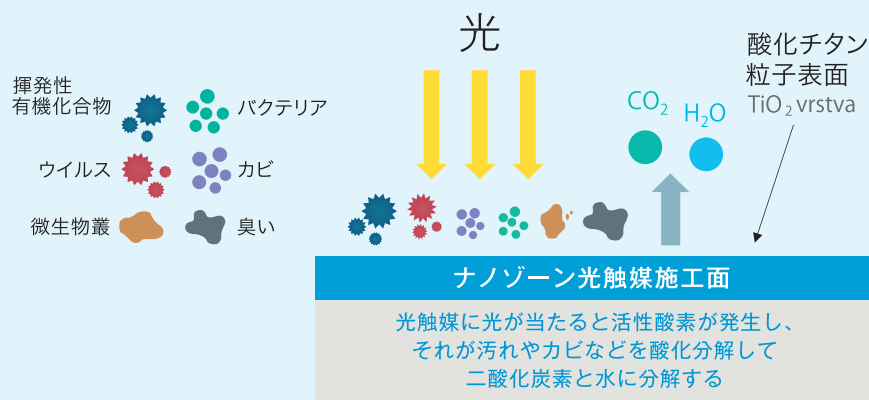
光

揮発性
有機化合物

バクテリア

ウイルス

カビ

微生物叢

臭い

$CO_2$

$H_2O$

酸化チタン
粒子表面
$TiO_2$ vrstva

ナノゾーン光触媒施工面

光触媒に光が当たると活性酸素が発生し、
それが汚れやカビなどを酸化分解して
二酸化炭素と水に分解する